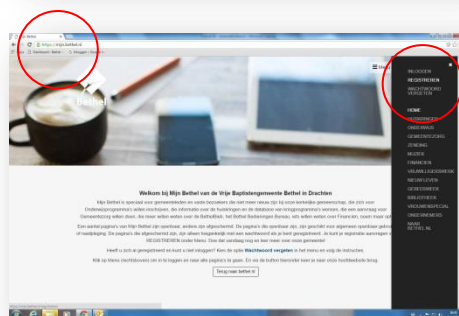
https://mijn.bethel.nl

Bethel

Menu

INLOGGEN
REGISTREREN
WACHTWOORD VERGETEN

HOME
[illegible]
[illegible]
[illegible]
ZENDING
MUZIEK
FINANCIEN
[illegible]
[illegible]
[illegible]
BIBLIOTHEEK
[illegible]
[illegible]
NAAR BETHEL.NL

Welkom bij Mijn Bethel van de Vrije Baptistengemeente Bethel in Drachten

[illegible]

Terug naar bethel.nl